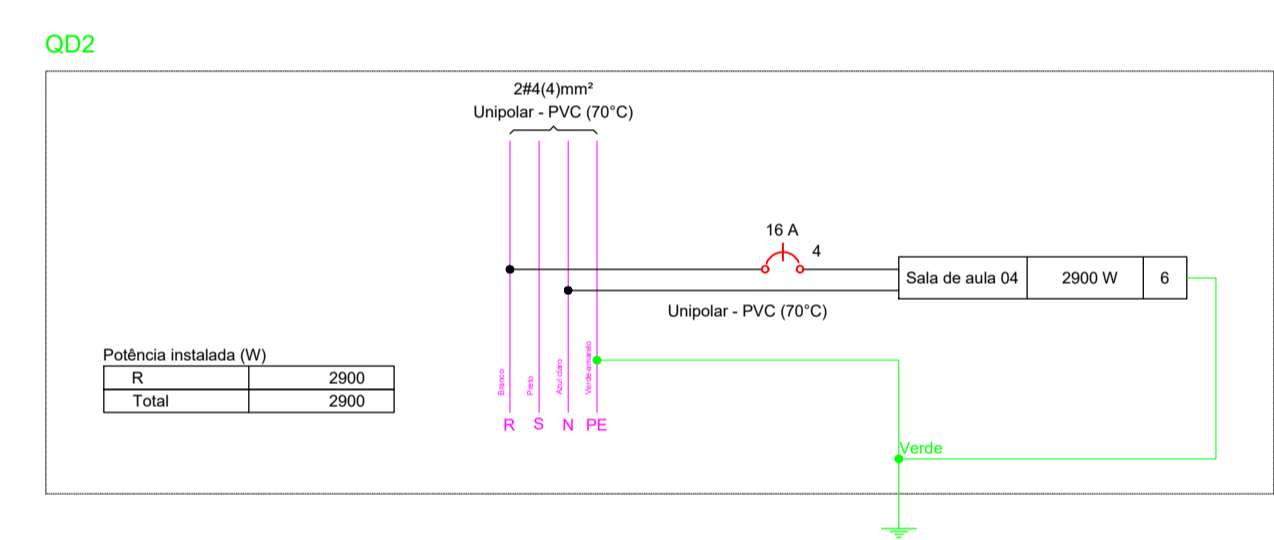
QD2

2#4(4)mm²
Unipolar - PVC (70°C)

16 A
4

| Sala de aula 04 | 2900 W | 6 |
|---|---|---|

Unipolar - PVC (70°C)

Potência instalada (W)

| R | 2900 |
|---|---|
| Total | 2900 |

Branco
Preto
Azul claro
Verde-amarelo

R S N PE

Verde